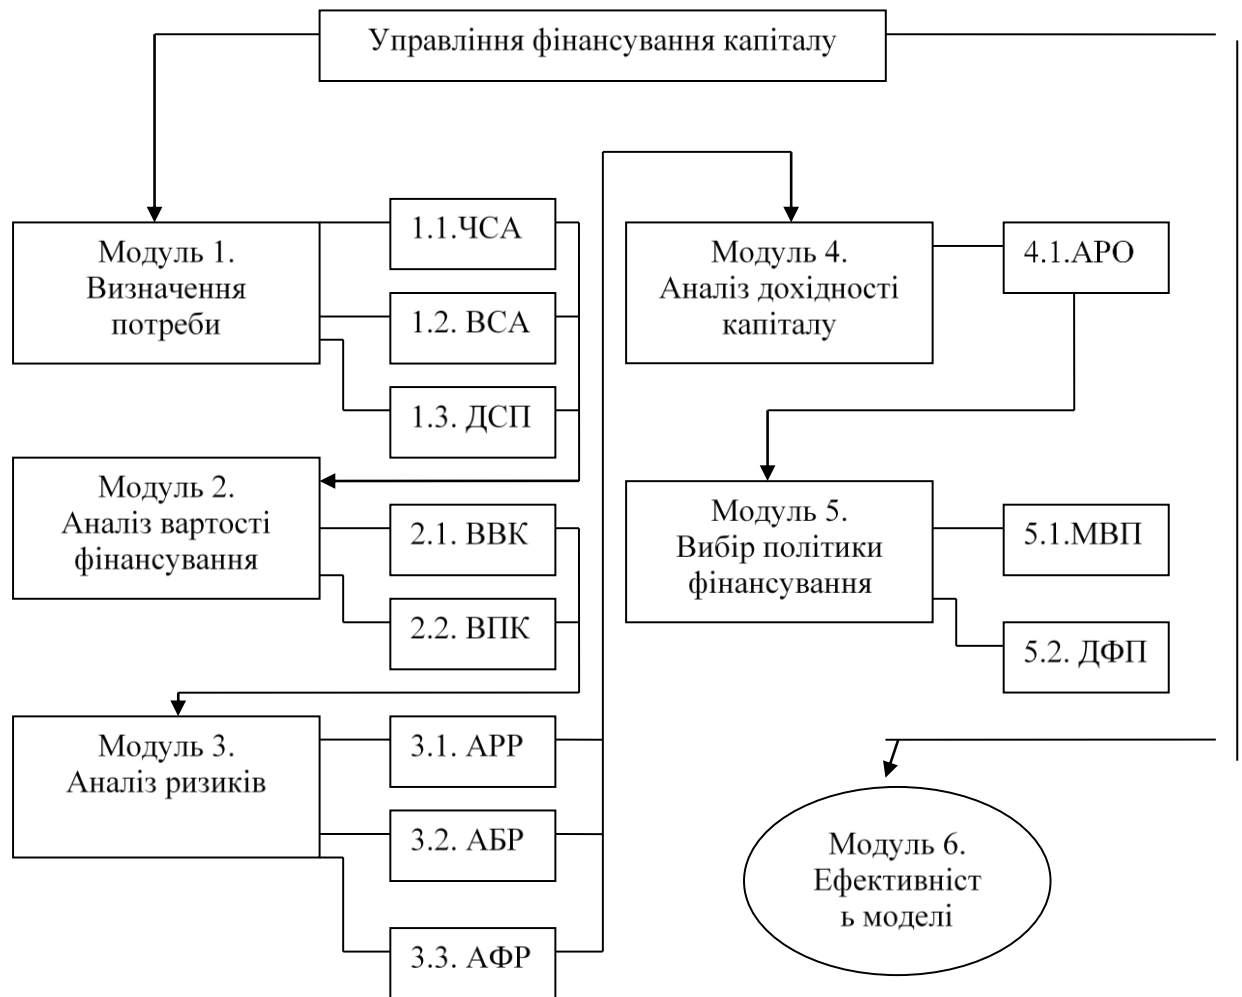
Управління фінансування капіталу

Модуль 1. Визначення потреби

1.1.ЧСА

1.2. ВСА

1.3. ДСП

Модуль 2. Аналіз вартості фінансування

2.1. ВВК

2.2. ВПК

Модуль 3. Аналіз ризиків

3.1. АРР

3.2. АБР

3.3. АФР

Модуль 4. Аналіз дохідності капіталу

4.1.АРО

Модуль 5. Вибір політики фінансування

5.1.МВП

5.2. ДФП

Модуль 6. Ефективніст ь моделі